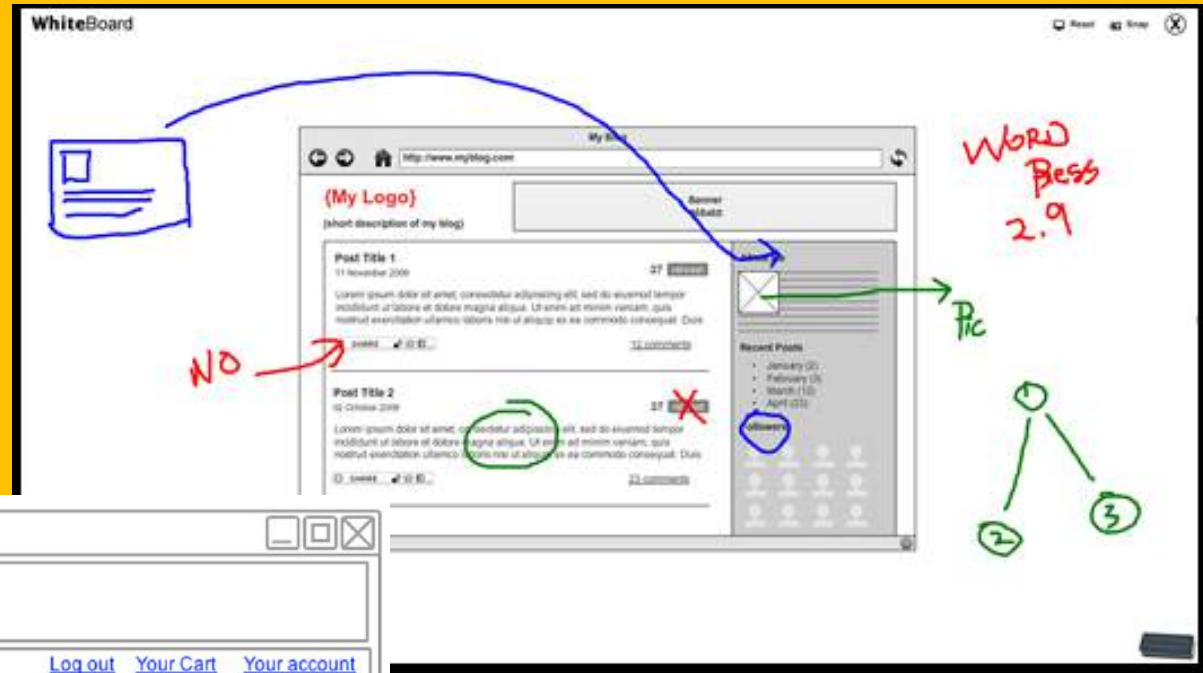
WhiteBoard

Reset Snap

My Blog

http://www.myblog.com

{My Logo}

(short description of my blog)

Banner 468x60

WORD Press 2.9

Post Title 1

11 November 2009

27

Lorem ipsum dolor sit amet, consectetur adipisicing elit, sed do eiusmod tempor incididunt ut labore et dolore magna aliqua. Ut enim ad minim veniam, quis nostrud exercitation ullamco laboris nisi ut aliquip ex ea commodo consequat. Duis

SHARE

12 comments

Pic

NO

Recent Posts

- January (2)
- February (3)
- March (12)
- April (23)

Post Title 2

12 October 2009

27

Lorem ipsum dolor sit amet, consectetur adipisicing elit, sed do eiusmod tempor incididunt ut labore et dolore magna aliqua. Ut enim ad minim veniam, quis nostrud exercitation ullamco laboris nisi ut aliquip ex ea commodo consequat. Duis

Followers

SHARE

23 comments

1

2

3

Log out Your Cart Your account